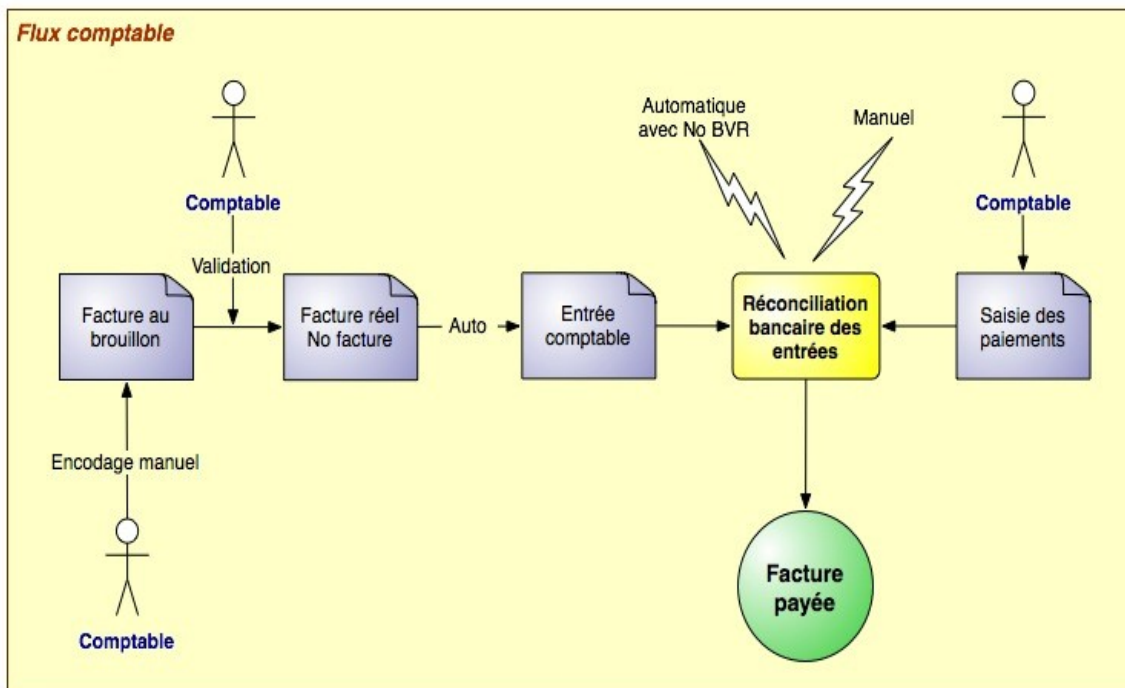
Flux comptable

Comptable

Validation

Automatique avec No BVR

Manuel

Comptable

Facture au brouillon

Facture réel No facture

Auto

Entrée comptable

Réconciliation bancaire des entrées

Saisie des paiements

Encodage manuel

Facture payée

Comptable